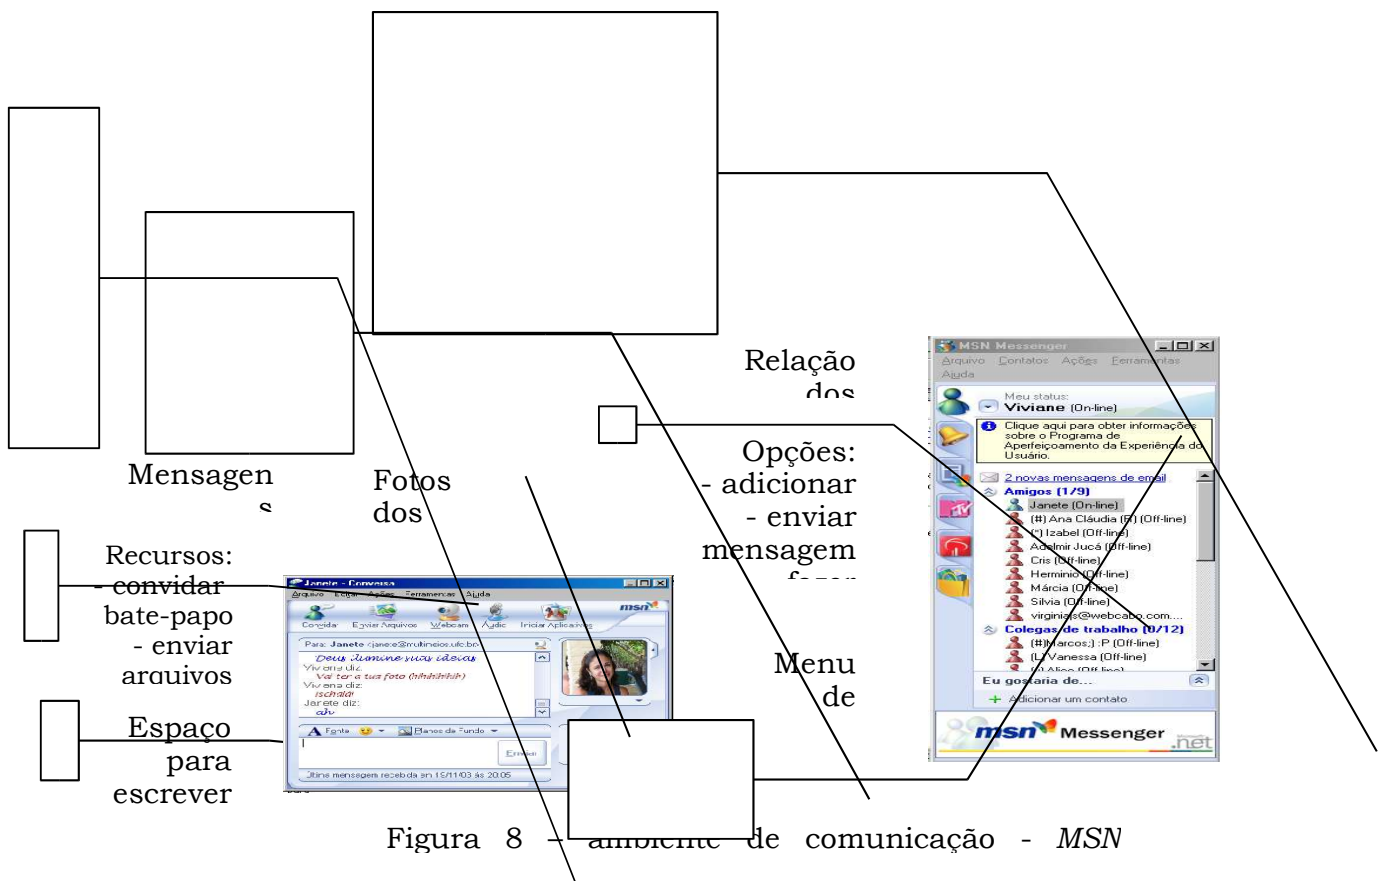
Relação dos

Opções:
- adicionar
- enviar mensagem
fazer

Menu de

Mensagens

Fotos dos

Recursos:
- convidar bate-papo
- enviar arquivos

Espaço para escrever

MSN Messenger
Arquivo Contatos Ações Ferramentas Ajuda
Meu status:
Viviane (On-line)
Clique aqui para obter informações sobre o Programa de Aperfeiçoamento da Experiência do Usuário.
2 novas mensagens de email
Amigos (1/9)
Janete (On-line)
(#) Ana Cláudia (R) (Off-line)
(*) Izabel (Off-line)
Adelmir Jucá (Off-line)
Cris (Off-line)
Herminio (Off-line)
Márcia (Off-line)
Silvia (Off-line)
virginias@webcabo.com....
Colegas de trabalho (0/12)
(#)Marcos;) :P (Off-line)
(L) Vanessa (Off-line)
Eu gostaria de...
Adicionar um contato
msn Messenger .net

Janete - Conversa
Arquivo Editar Ações Ferramentas Ajuda
Convidar Enviar Arquivos Webcam Áudio Iniciar Aplicativos
msn
Para: Janete <janete@multimeios.ufc.br>
Deus ilumine suas idéias
Viviana diz:
Vai ter a tua foto (hihihihihih)
Viviana diz:
ischala!
Janete diz:
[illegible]
Fonte Planos de Fundo
Enviar
Última mensagem recebida em 15/11/03 às 20:05

Figura 8 – ambiente de comunicação - MSN